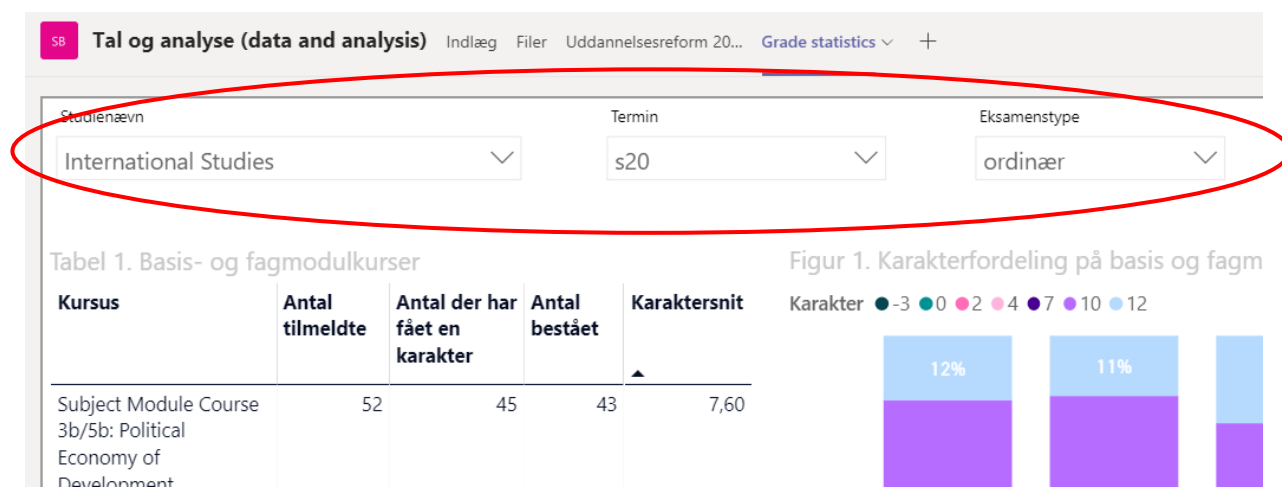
SB Tal og analyse (data and analysis) Indlæg Filer Uddannelsesreform 20... Grade statistics +

Studienævn
International Studies

Termin
s20

Eksamenstype
ordinær

Tabel 1. Basis- og fagmodulkurser

| Kursus | Antal tilmeldte | Antal der har fået en karakter | Antal bestået | Karaktersnit |
|---|---|---|---|---|
| Subject Module Course 3b/5b: Political Economy of Development | 52 | 45 | 43 | 7,60 |

Figur 1. Karakterfordeling på basis og fagm

Karakter -3 0 2 4 7 10 12

12%
11%